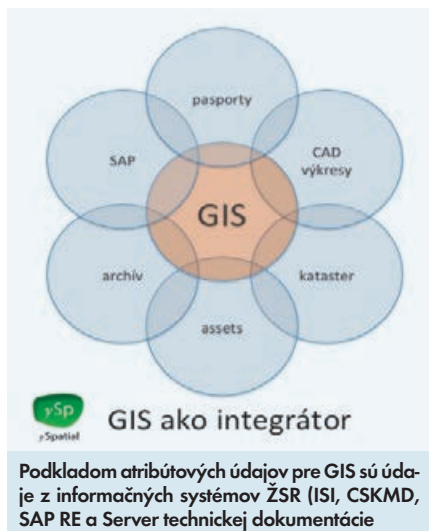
pasporty

SAP

CAD výkresy

GIS

archiv

kataster

assets

ySp ySpatial

GIS ako integrátor

Podkladom atribútových údajov pre GIS sú údaje z informačných systémov ŽSR (ISI, CSKMD, SAP RE a Server technickej dokumentácie